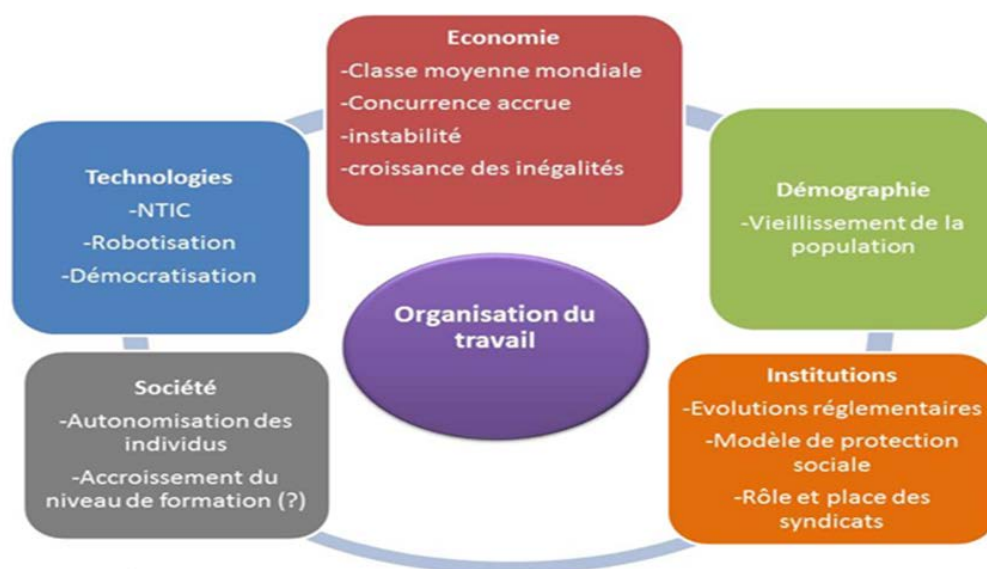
Economie
-Classe moyenne mondiale
-Concurrence accrue
-instabilité
-croissance des inégalités

Technologies
-NTIC
-Robotisation
-Démocratisation

Démographie
-Vieillissement de la population

Organisation du travail

Société
-Autonomisation des individus
-Accroissement du niveau de formation (?)

Institutions
-Evolutions réglementaires
-Modèle de protection sociale
-Rôle et place des syndicats